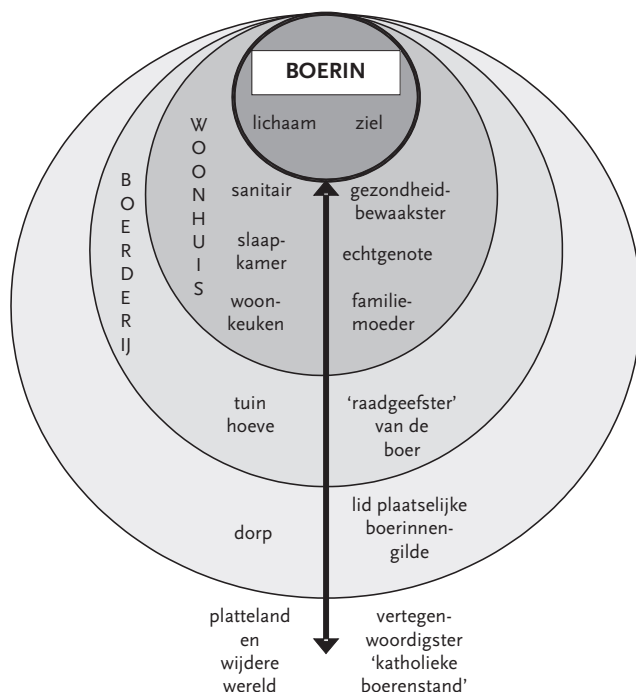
BOERIN

lichaam ziel

WOONHUIS

BOERDERIJ

sanitair gezondheid-bewaakster

slaap-kamer echtgenote

woon-keuken familie-moeder

tuin hoeve 'raadgeefster' van de boer

dorp lid plaatselijke boerinnen-gilde

platteland en wijdere wereld vertegen-woordigster 'katholieke boerenstand'